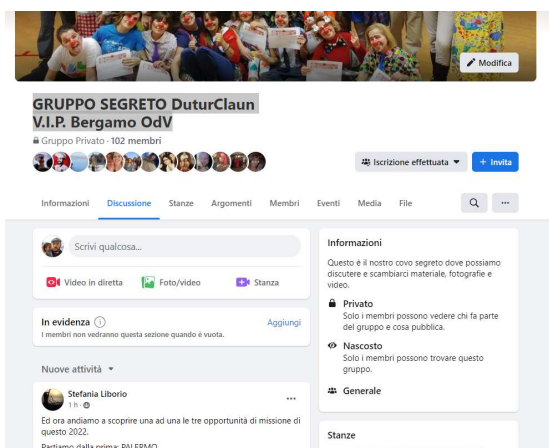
Modifica

GRUPPO SEGRETO DuturClaun V.I.P. Bergamo OdV

Gruppo Privato · 102 membri

Iscrizione effettuata

+ Invita

Informazioni Discussione Stanze Argomenti Membri Eventi Media File

Scrivi qualcosa...

Video in diretta

Foto/video

Stanza

In evidenza

Aggiungi

I membri non vedranno questa sezione quando è vuota.

Nuove attività

Stefania Liborio

1 h ·

Ed ora andiamo a scoprire una ad una le tre opportunità di missione di questo 2022.

Partiamo dalla prima: PALERMO

Informazioni

Questo è il nostro covo segreto dove possiamo discutere e scambiarci materiale, fotografie e video.

Privato

Solo i membri possono vedere chi fa parte del gruppo e cosa pubblica.

Nascosto

Solo i membri possono trovare questo gruppo.

Generale

Stanze